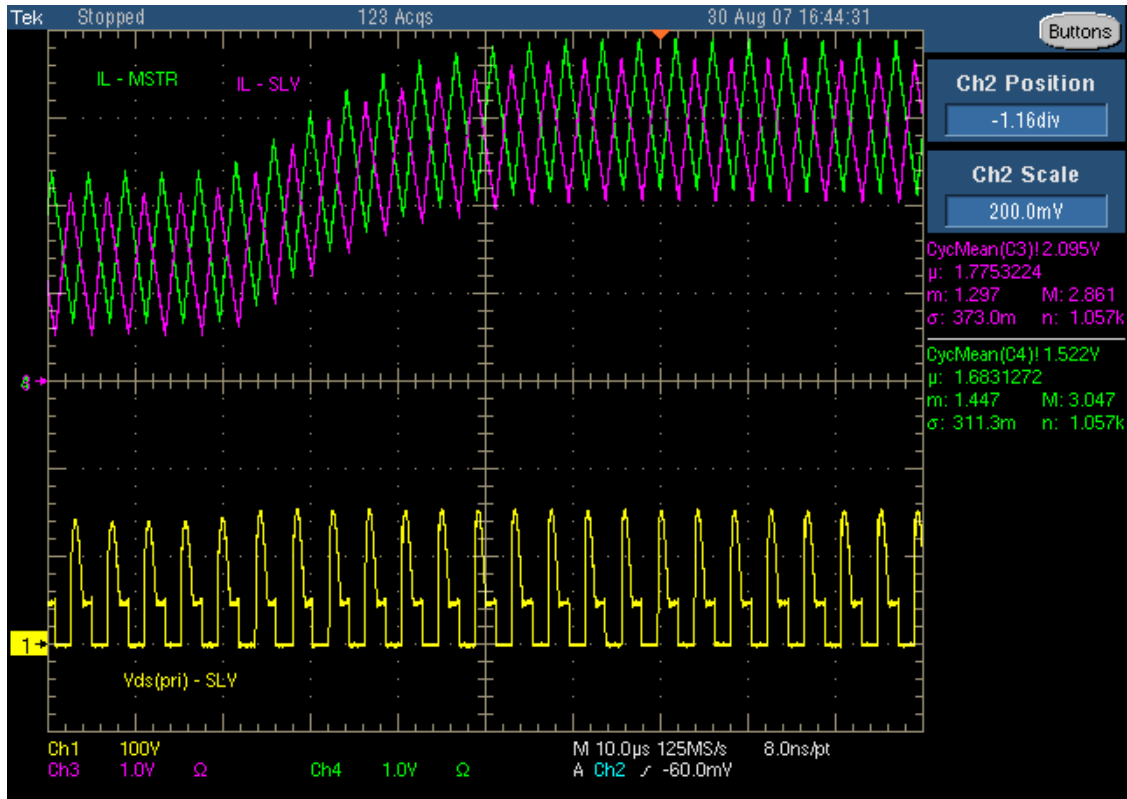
Tek Stopped 123 Acqs 30 Aug 07 16:44:31

Buttons

IL - MSTR IL - SLV

Ch2 Position
-1.16div

Ch2 Scale
200.0mV

CycMean(C3)! 2.095V
μ: 1.7753224
m: 1.297 M: 2.861
σ: 373.0m n: 1.057k

CycMean(C4)! 1.522V
μ: 1.6831272
m: 1.447 M: 3.047
σ: 311.3m n: 1.057k

4

1

Vds(pri) - SLV

Ch1 100V
Ch3 1.0V Ω Ch4 1.0V Ω

M 10.0μs 125MS/s 8.0ns/pt
A Ch2 ⌿ -60.0mV